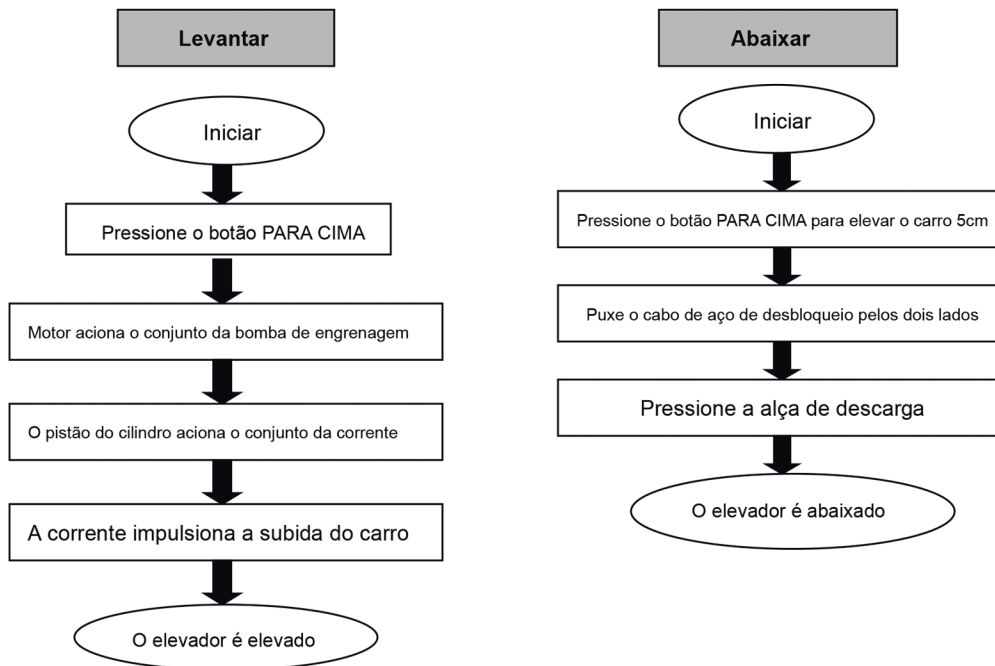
Levantar

Iniciar

Pressione o botão PARA CIMA

Motor aciona o conjunto da bomba de engrenagem

O pistão do cilindro aciona o conjunto da corrente

A corrente impulsiona a subida do carro

O elevador é elevado

Abaixar

Iniciar

Pressione o botão PARA CIMA para elevar o carro 5cm

Puxe o cabo de aço de desbloqueio pelos dois lados

Pressione a alça de descarga

O elevador é abaixado